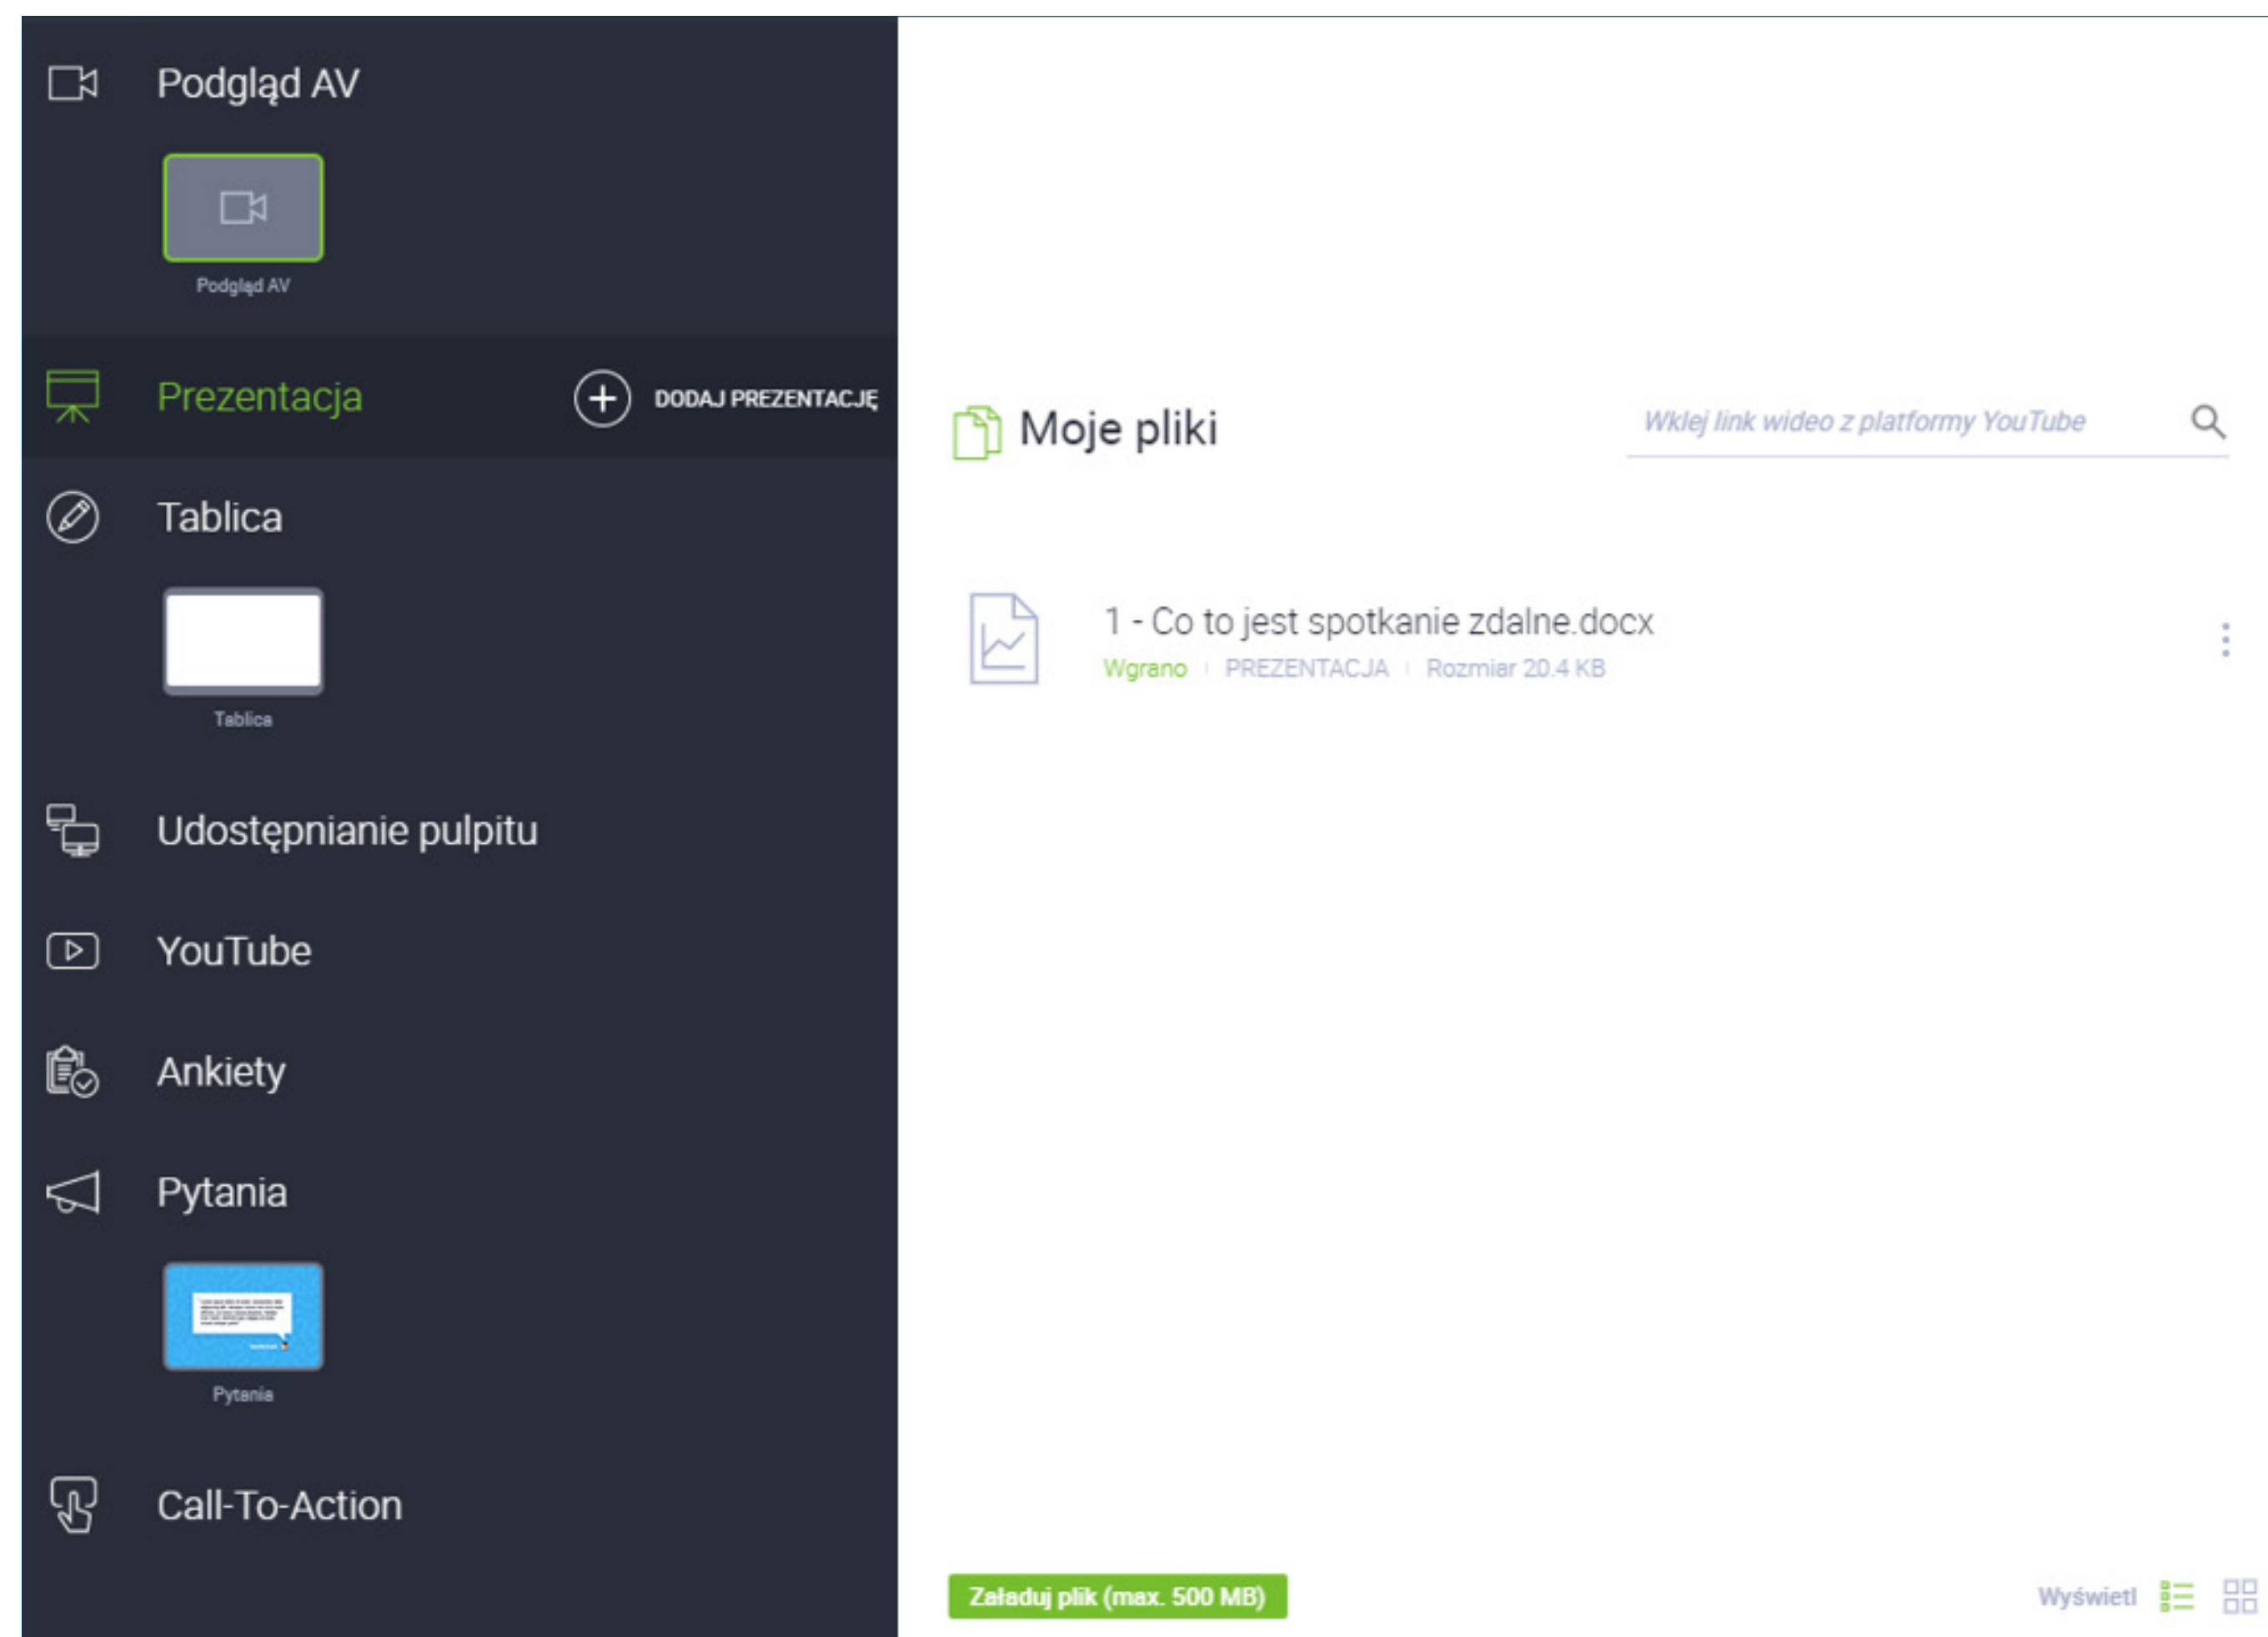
Podgląd AV

Podgląd AV

Prezentacja

DODAJ PREZENTACJĘ

Tablica

Tablica

Udostępnianie pulpitu

YouTube

Ankiety

Pytania

Pytania

Call-To-Action

Moje pliki

Wklej link wideo z platformy YouTube

1 - Co to jest spotkanie zdalne.docx

Wgrano | PREZENTACJA | Rozmiar 20.4 KB

Załaduj plik (max. 500 MB)

Wyświetl